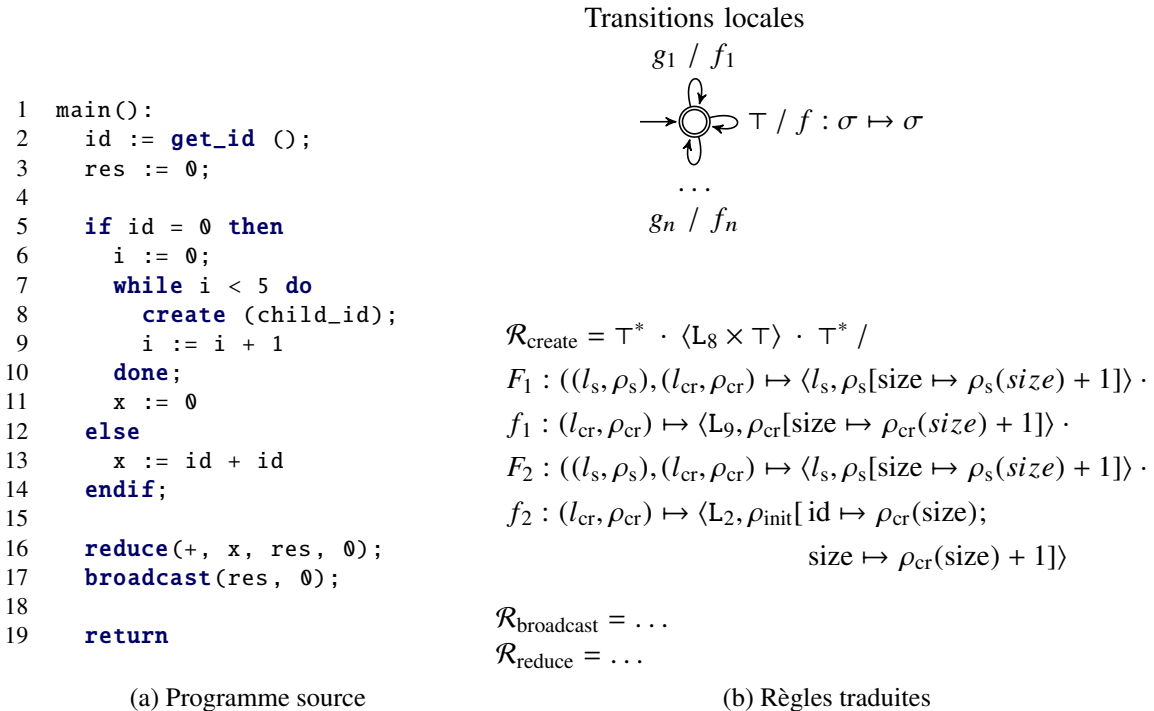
1 main():
2 id := get_id ();
3 res := 0;
4
5 if id = 0 then
6 i := 0;
7 while i < 5 do
8 create (child_id);
9 i := i + 1
10 done;
11 x := 0
12 else
13 x := id + id
14 endif;
15
16 reduce(+, x, res, 0);
17 broadcast(res, 0);
18
19 return

(a) Programme source

Transitions locales

$g_1 \ / \ f_1$

$\top \ / \ f : \sigma \mapsto \sigma$

$\dots$

$g_n \ / \ f_n$

$\mathcal{R}_{\text{create}} = \top^* \cdot \langle \mathsf{L}_8 \times \top \rangle \cdot \top^* /$

$F_1 : ((l_s, \rho_s), (l_{cr}, \rho_{cr}) \mapsto \langle l_s, \rho_s[\text{size} \mapsto \rho_s(size) + 1] \rangle \cdot$

$f_1 : (l_{cr}, \rho_{cr}) \mapsto \langle \mathsf{L}_9, \rho_{cr}[\text{size} \mapsto \rho_{cr}(size) + 1] \rangle \cdot$

$F_2 : ((l_s, \rho_s), (l_{cr}, \rho_{cr}) \mapsto \langle l_s, \rho_s[\text{size} \mapsto \rho_s(size) + 1] \rangle \cdot$

$f_2 : (l_{cr}, \rho_{cr}) \mapsto \langle \mathsf{L}_2, \rho_{\text{init}}[\text{ id} \mapsto \rho_{cr}(\text{size});$

$\text{size} \mapsto \rho_{cr}(\text{size}) + 1] \rangle$

$\mathcal{R}_{\text{broadcast}} = \dots$

$\mathcal{R}_{\text{reduce}} = \dots$

(b) Règles traduites